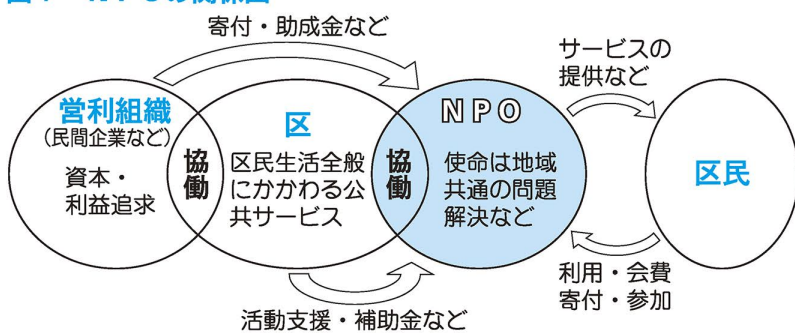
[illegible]

寄付・助成金など

サービスの提供など

営利組織
（民間企業など）
資本・利益追求

協働

区
区民生活全般にかかわる公共サービス

協働

NPO
使命は地域共通の問題解決など

区民

利用・会費
寄付・参加

活動支援・補助金など